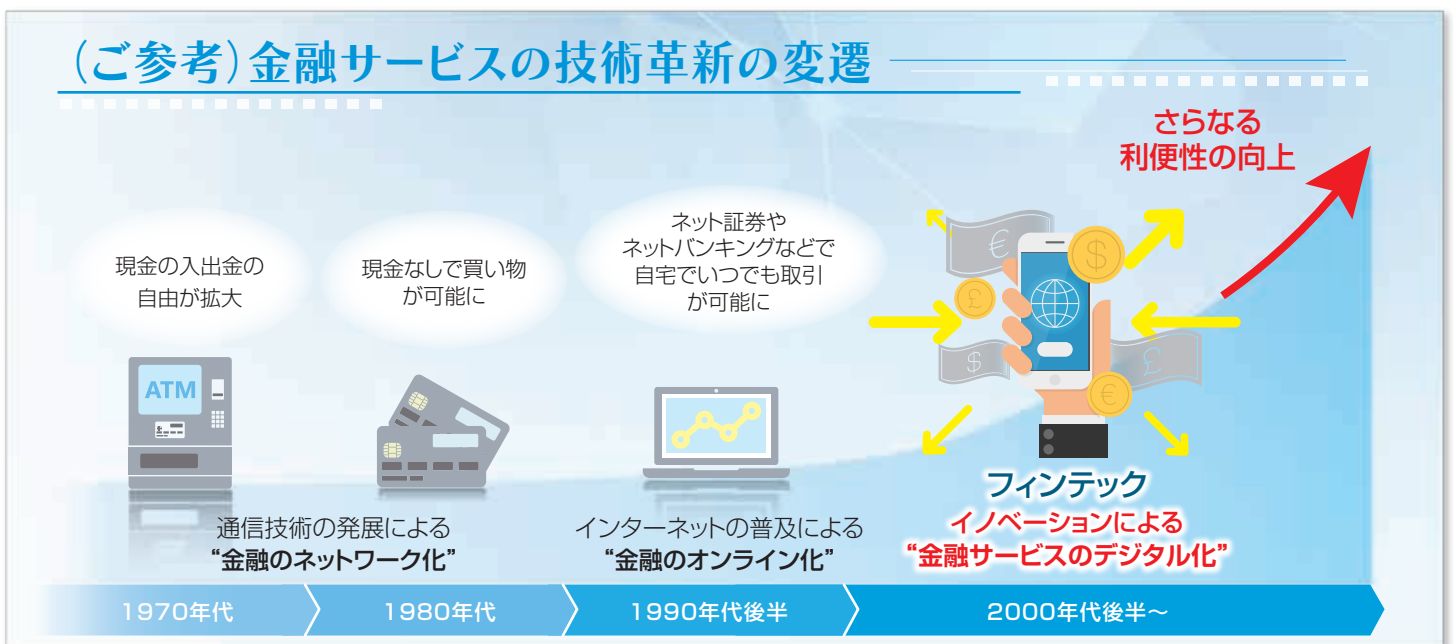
（ご参考）金融サービスの技術革新の変遷

さらなる
利便性の向上

現金の入出金の
自由が拡大

現金なしで買い物
が可能に

ネット証券や
ネットバンキングなどで
自宅でいつでも取引
が可能に

ATM

通信技術の発展による
“金融のネットワーク化”

インターネットの普及による
“金融のオンライン化”

フィンテック
イノベーションによる
“金融サービスのデジタル化”

1970年代

1980年代

1990年代後半

2000年代後半～